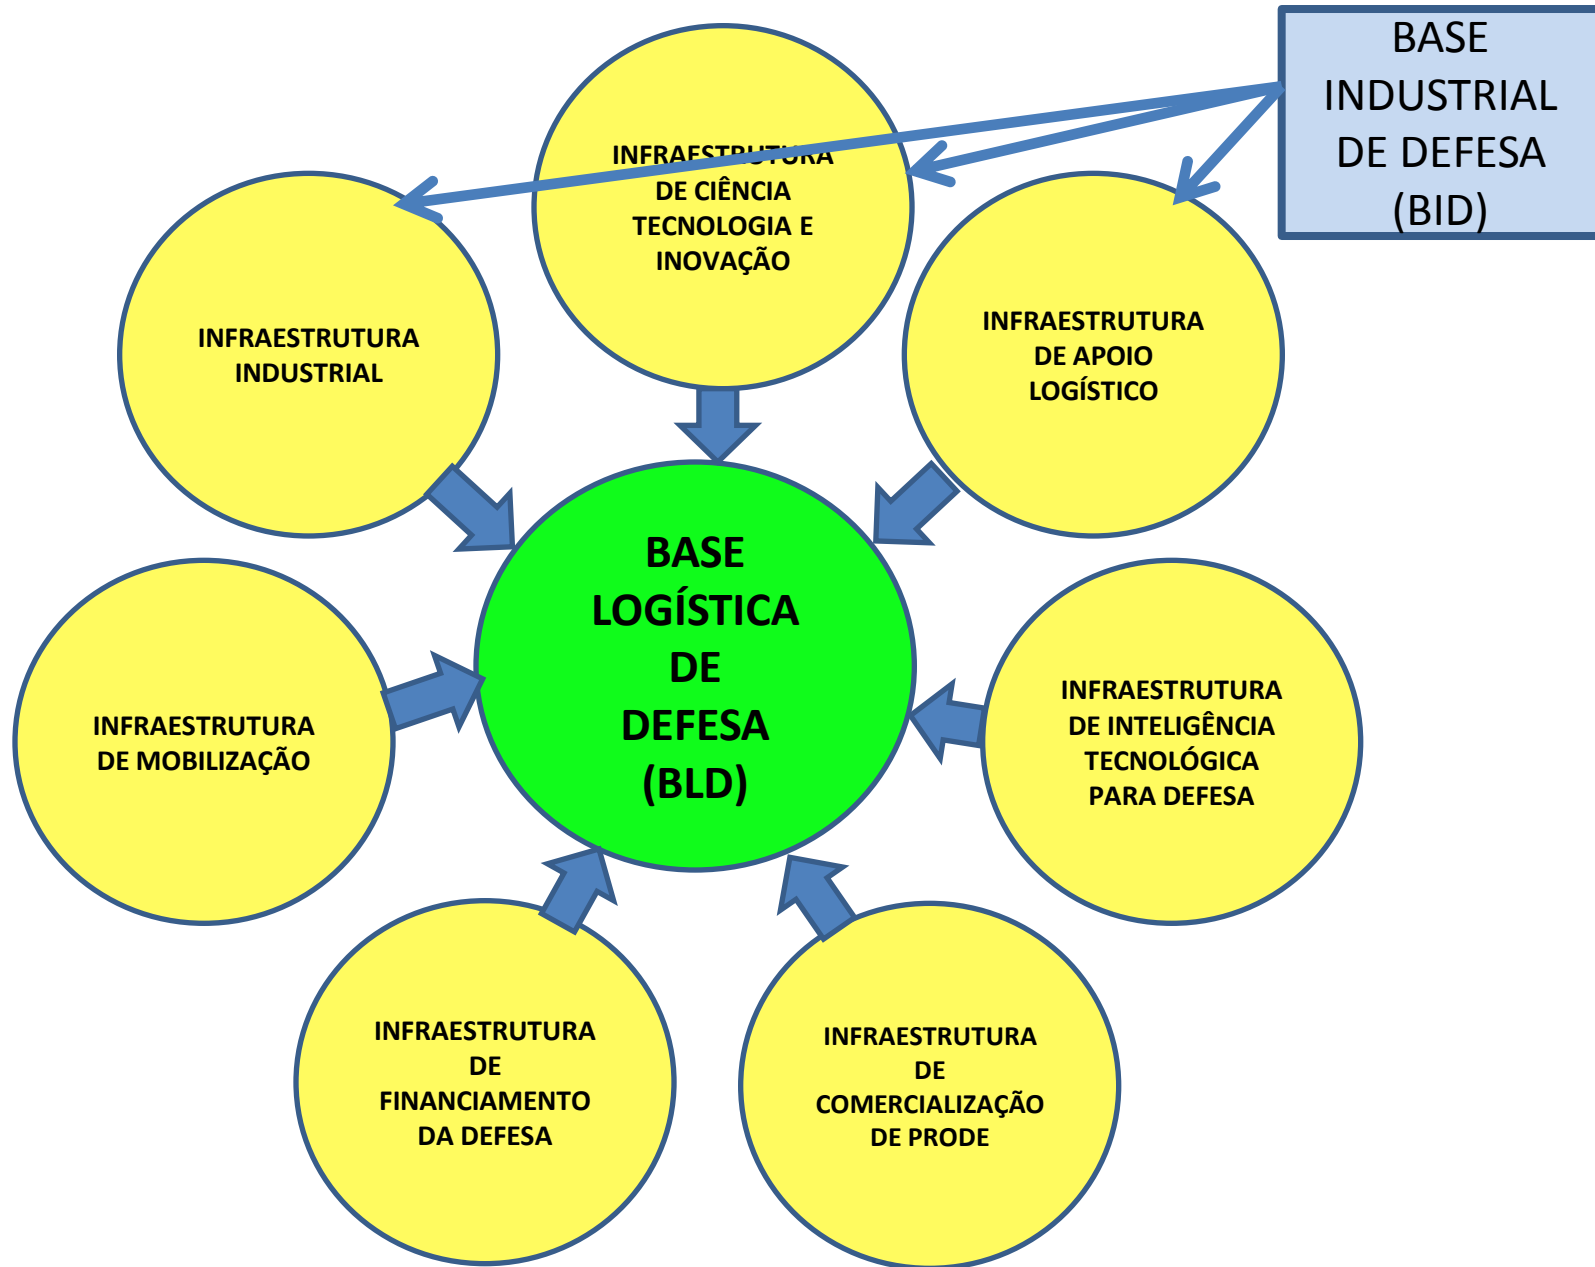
BASE INDUSTRIAL DE DEFESA (BID)

INFRAESTRUTURA DE CIÊNCIA TECNOLOGIA E INOVAÇÃO

INFRAESTRUTURA INDUSTRIAL

INFRAESTRUTURA DE APOIO LOGÍSTICO

BASE LOGÍSTICA DE DEFESA (BLD)

INFRAESTRUTURA DE MOBILIZAÇÃO

INFRAESTRUTURA DE INTELIGÊNCIA TECNOLÓGICA PARA DEFESA

INFRAESTRUTURA DE FINANCIAMENTO DA DEFESA

INFRAESTRUTURA DE COMERCIALIZAÇÃO DE PRODE